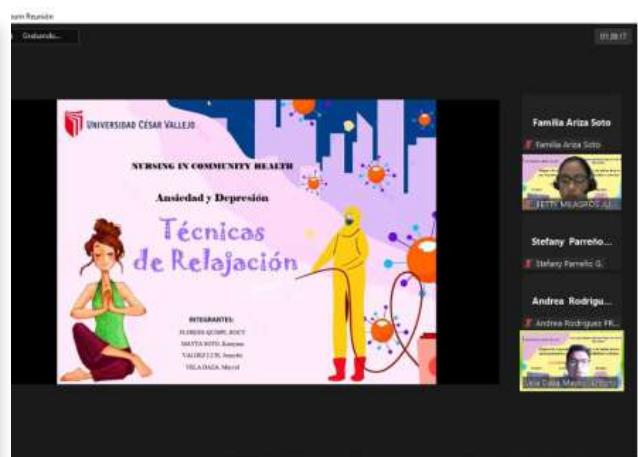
om Reunión

Grabando...

01:28:17

UNIVERSIDAD CÉSAR VALLEJO

NURSING IN COMMUNITY HEALTH

Ansiedad y Depresión

Técnicas de Relajación

INTEGRANTES:
FLORES QUISPE, ROCY
MAYTA SOTO, Kenyan
VALDEZ LUN, Jennifer
VELA DAZA, Maciel

Familia Ariza Soto

Familia Ariza Soto

YETTY MILAGROS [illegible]

Stefany Parreño...

Stefany Parreño G.

Andrea Rodrigu...

Andrea Rodriguez FR...

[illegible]